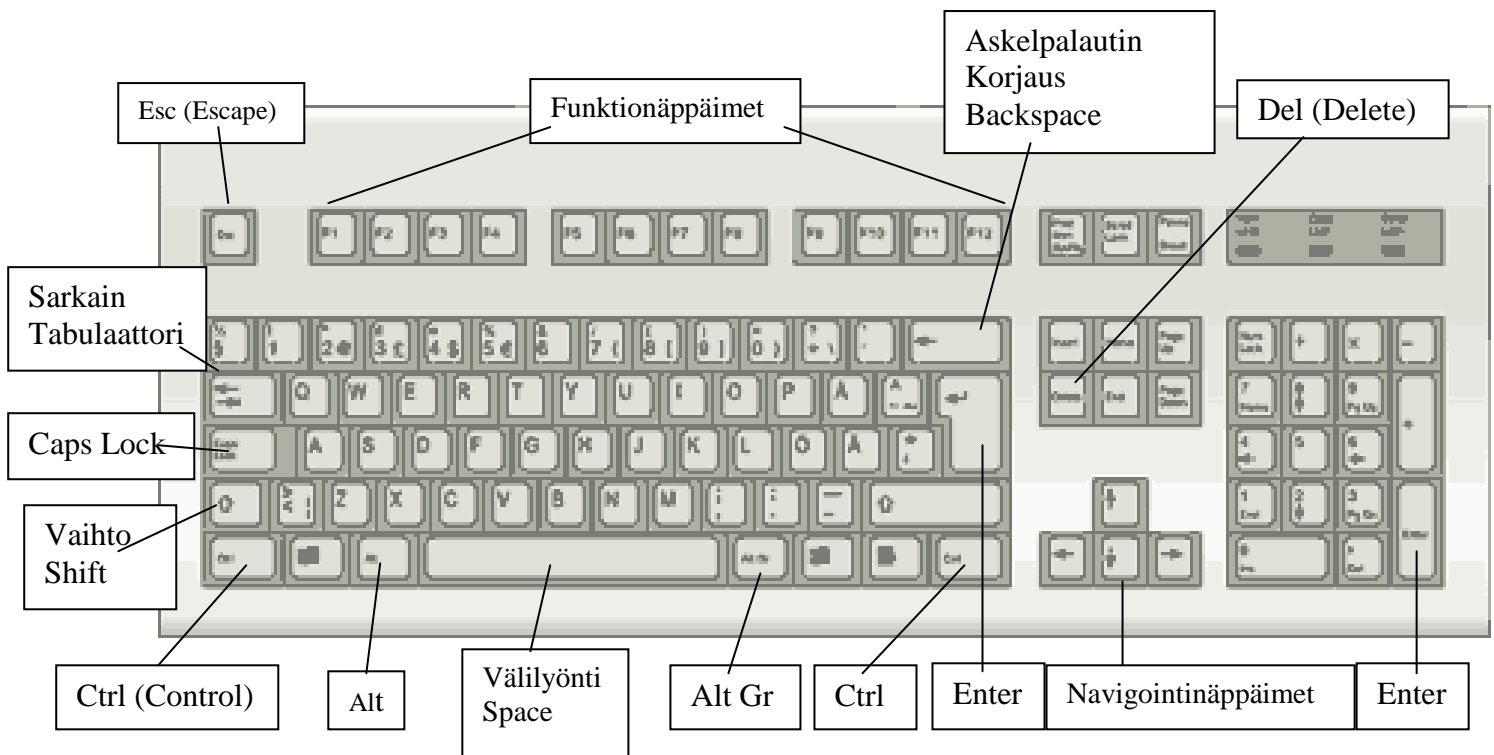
Esc (Escape)

Funktionäppäimet

Askelpalautin
Korjaus
Backspace

Del (Delete)

Sarkain
Tabulaattori

Caps Lock

Vaihto
Shift

F1 F2 F3 F4 F5 F6 F7 F8 F9 F10 F11 F12

Q W E R T Y U I O P Å
A S D F G H J K L Ö Ä
Z X C V B N M

Ctrl (Control)

Alt

Välilyönti
Space

Alt Gr

Ctrl

Enter

Navigointinäppäimet

Enter